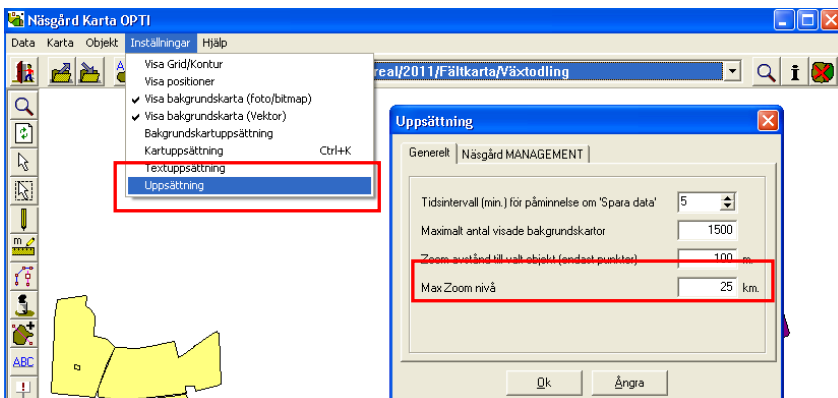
Näsgård Karta OPTI

Data Karta Objekt Inställningar Hjälp

real/2011/Fältkarta/Växtodling

Visa Grid/Kontur
Visa positioner
Visa bakgrundskarta (foto/bitmap)
Visa bakgrundskarta (Vektor)
Bakgrundskartuppsättning
Kartuppsättning Ctrl+K
Textuppsättning
Uppsättning

Uppsättning

Generelt | Näsgård MANAGEMENT

Tidsintervall (min.) för påminnelse om 'Spara data' 5
Maximalt antal visade bakgrundskartor 1500
Zoom avstånd till valt objekt (endast punkter) 100 m.
Max Zoom nivå 25 km.

Ok Ångra

ABC